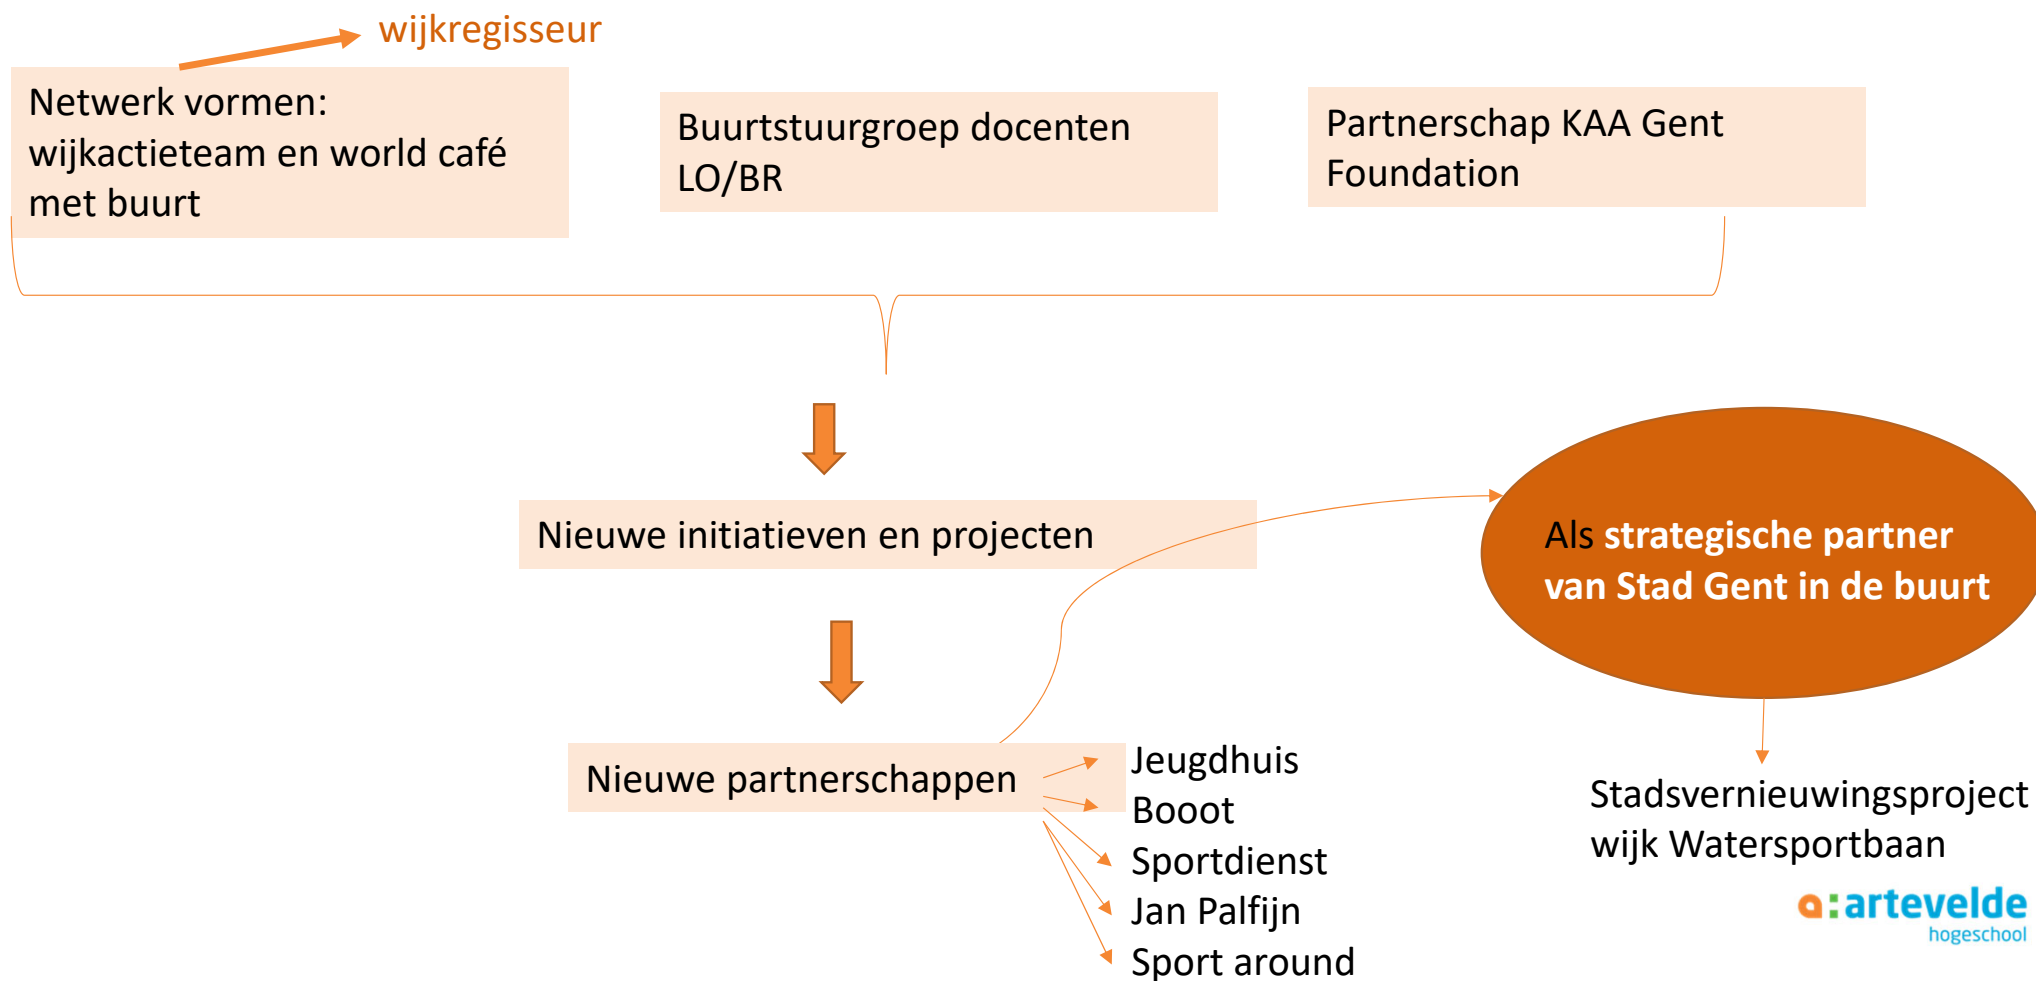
wijkregisseur

Netwerk vormen: wijkactieteam en world café met buurt

Buurtstuurgroep docenten LO/BR

Partnerschap KAA Gent Foundation

Nieuwe initiatieven en projecten

Als strategische partner van Stad Gent in de buurt

Nieuwe partnerschappen

Jeugdhuis
Booot
Sportdienst
Jan Palfijn
Sport around

Stadsvernieuwingsproject wijk Watersportbaan

a:artevelde hogeschool